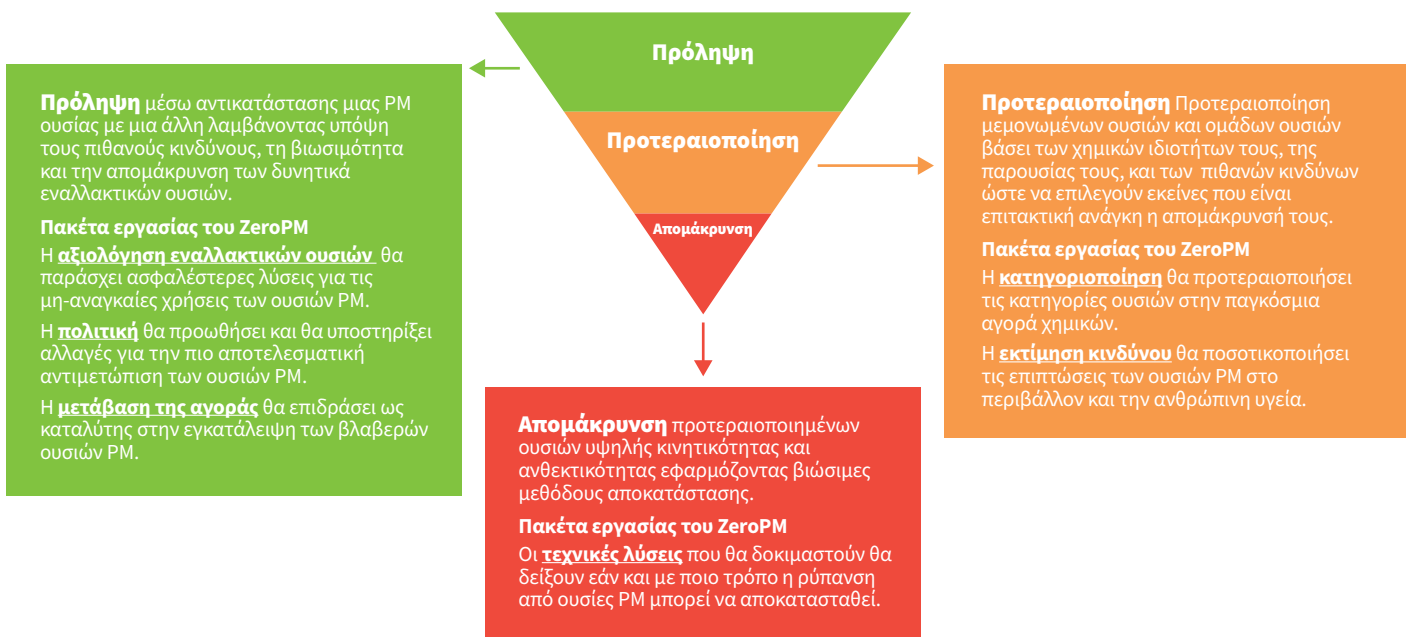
Πρόληψη

Προτεραιοποίηση

Απομάκρυνση

**Πρόληψη** μέσω αντικατάστασης μιας PM ουσίας με μια άλλη λαμβάνοντας υπόψη τους πιθανούς κινδύνους, τη βιωσιμότητα και την απομάκρυνση των δυνητικά εναλλακτικών ουσιών.

**Πακέτα εργασίας του ZeroPM**

Η **αξιολόγηση εναλλακτικών ουσιών** θα παράσχει ασφαλέστερες λύσεις για τις μη-αναγκαίες χρήσεις των ουσιών PM.

Η **πολιτική** θα προωθήσει και θα υποστηρίξει αλλαγές για την πιο αποτελεσματική αντιμετώπιση των ουσιών PM.

Η **μετάβαση της αγοράς** θα επιδράσει ως καταλύτης στην εγκατάλειψη των βλαβερών ουσιών PM.

**Προτεραιοποίηση** Προτεραιοποίηση μεμονωμένων ουσιών και ομάδων ουσιών βάσει των χημικών ιδιοτήτων τους, της παρουσίας τους, και των πιθανών κινδύνων ώστε να επιλεγούν εκείνες που είναι επιτακτική ανάγκη η απομάκρυνσή τους.

**Πακέτα εργασίας του ZeroPM**

Η **κατηγοριοποίηση** θα προτεραιοποιήσει τις κατηγορίες ουσιών στην παγκόσμια αγορά χημικών.

Η **εκτίμηση κινδύνου** θα ποσοτικοποιήσει τις επιπτώσεις των ουσιών PM στο περιβάλλον και την ανθρώπινη υγεία.

**Απομάκρυνση** προτεραιοποιημένων ουσιών υψηλής κινητικότητας και ανθεκτικότητας εφαρμόζοντας βιώσιμες μεθόδους αποκατάστασης.

**Πακέτα εργασίας του ZeroPM**

Οι **τεχνικές λύσεις** που θα δοκιμαστούν θα δείξουν εάν και με ποιο τρόπο η ρύπανση από ουσίες PM μπορεί να αποκατασταθεί.